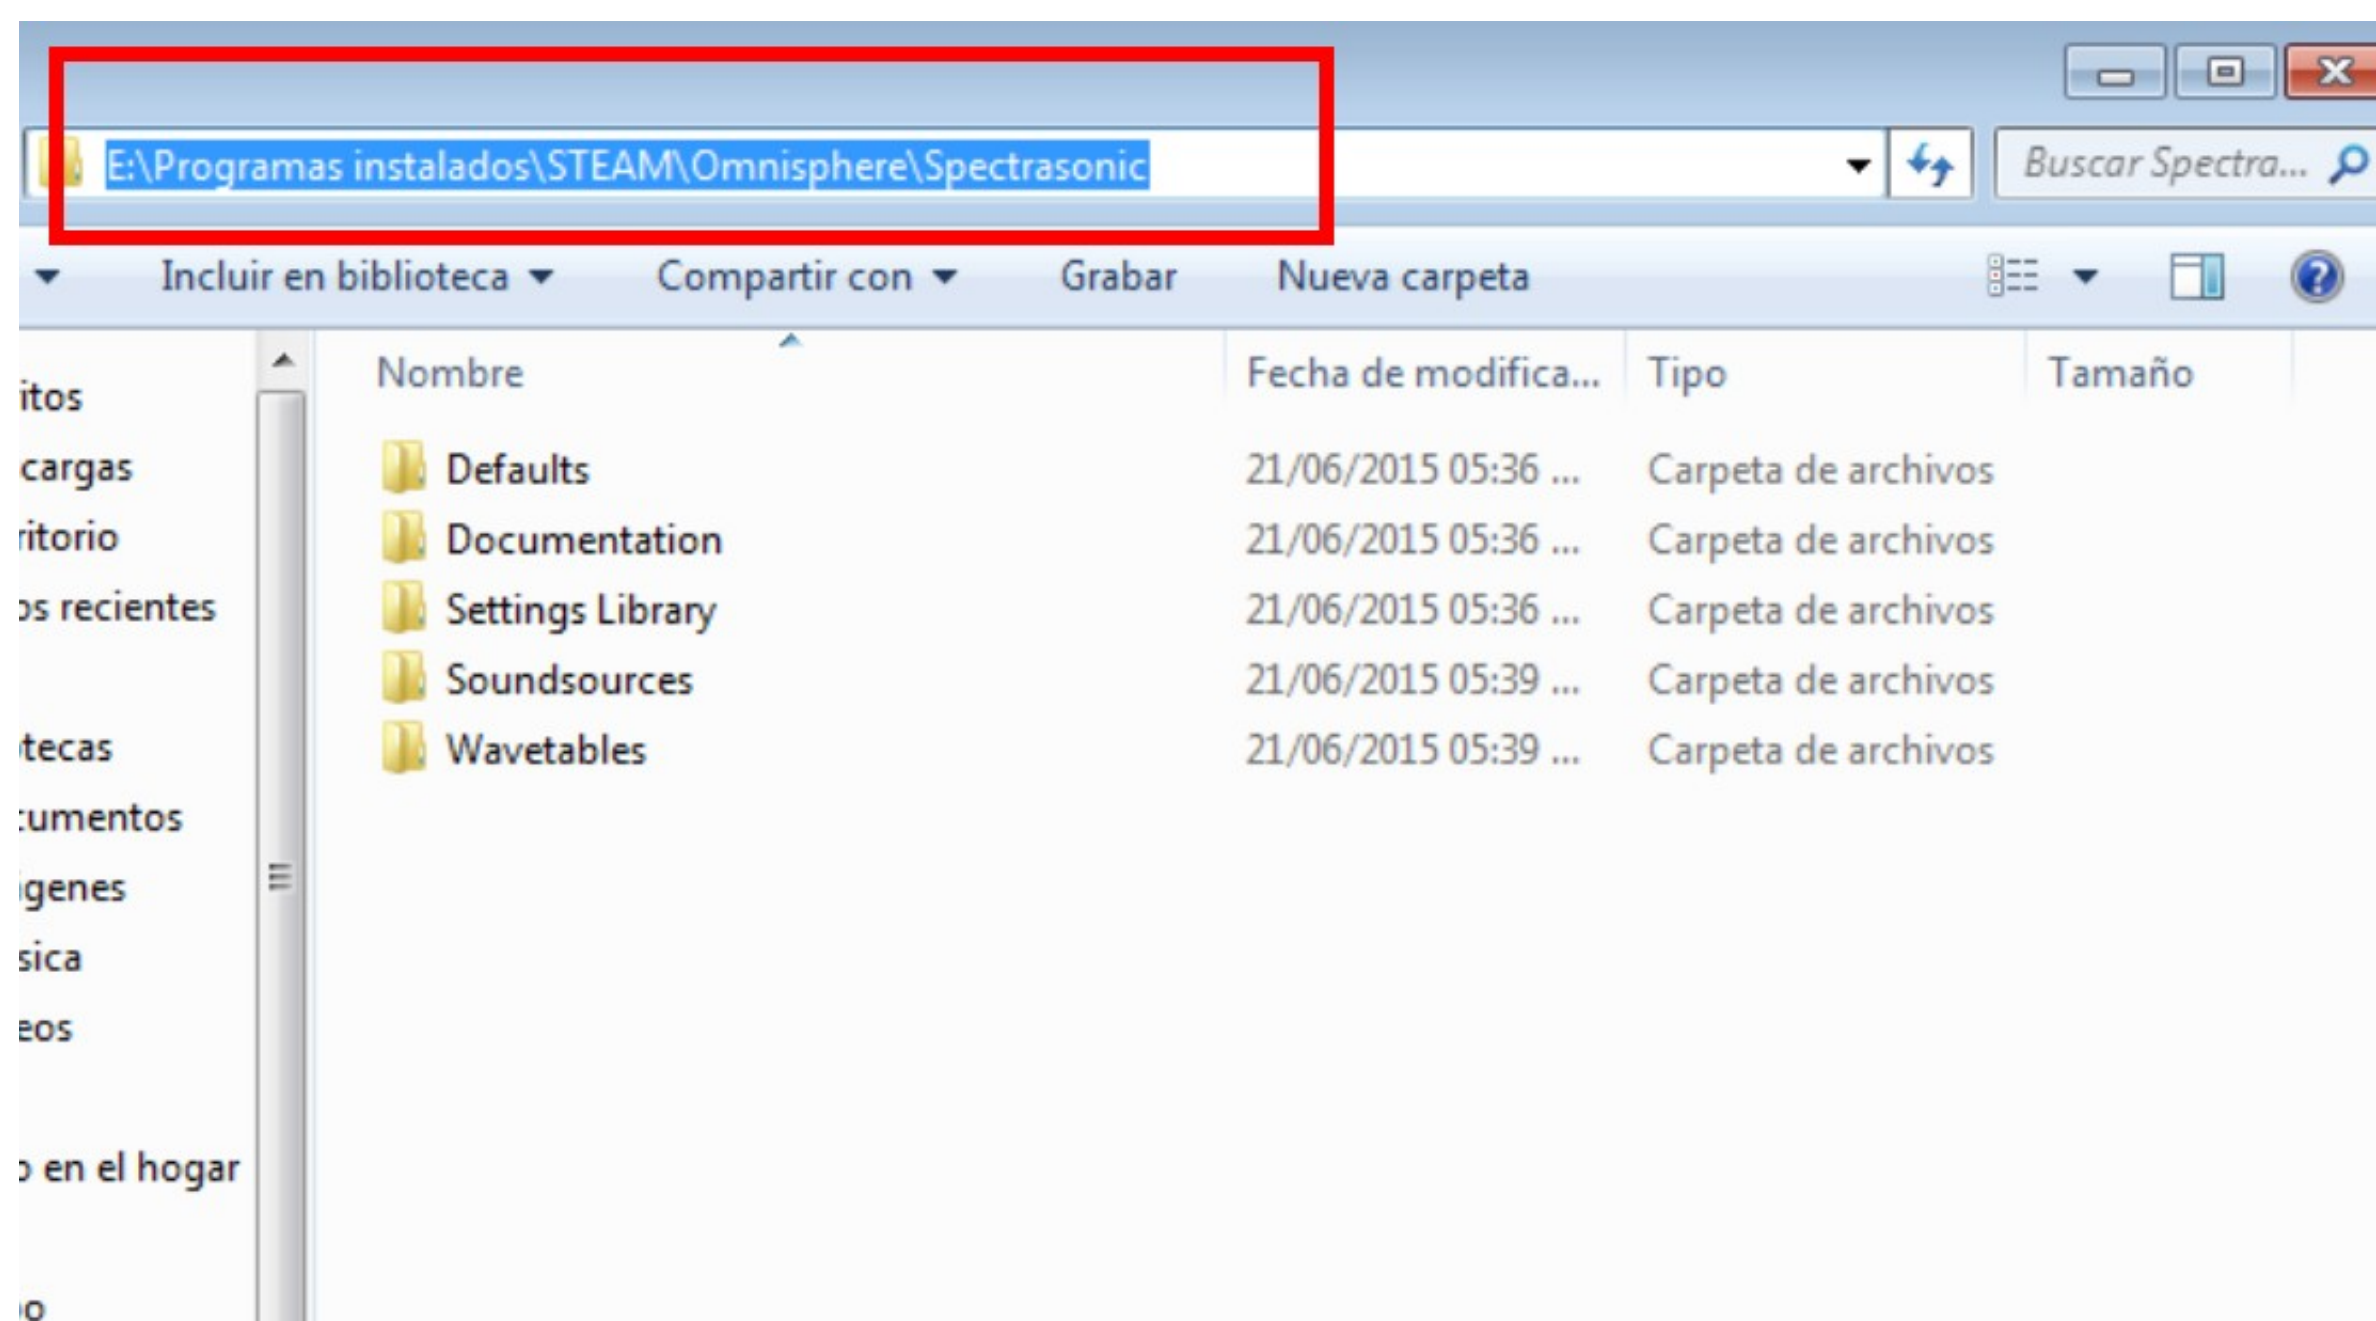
E:\Programas instalados\STEAM\Omnisphere\Spectrasonic

Buscar Spectra...

Incluir en biblioteca ▾ Compartir con ▾ Grabar Nueva carpeta

itos
cargas
ritorio
os recientes
tecas
cumentos
ígenes
sica
eos
o en el hogar
o

| Nombre | Fecha de modifica... | Tipo | Tamaño |
|---|---|---|---|
| Defaults | 21/06/2015 05:36 ... | Carpeta de archivos | |
| Documentation | 21/06/2015 05:36 ... | Carpeta de archivos | |
| Settings Library | 21/06/2015 05:36 ... | Carpeta de archivos | |
| Soundsources | 21/06/2015 05:39 ... | Carpeta de archivos | |
| Wavetables | 21/06/2015 05:39 ... | Carpeta de archivos | |